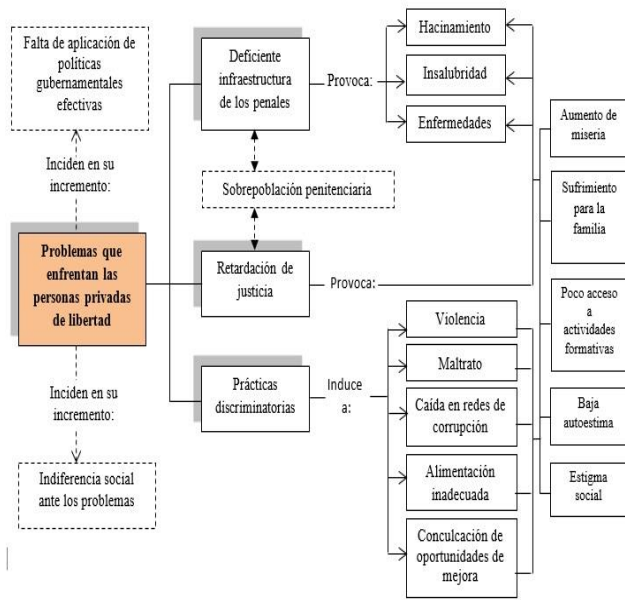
Falta de aplicación de políticas gubernamentales efectivas

Inciden en su incremento:

Problemas que enfrentan las personas privadas de libertad

Inciden en su incremento:

Indiferencia social ante los problemas

Deficiente infraestructura de los penales

Provoca:

Hacinamiento

Insalubridad

Enfermedades

Sobrepoblación penitenciaria

Retardación de justicia

Provoca:

Prácticas discriminatorias

Induce a:

Violencia

Maltrato

Caída en redes de corrupción

Alimentación inadecuada

Conculcación de oportunidades de mejora

Aumento de miseria

Sufrimiento para la familia

Poco acceso a actividades formativas

Baja autoestima

Estigma social